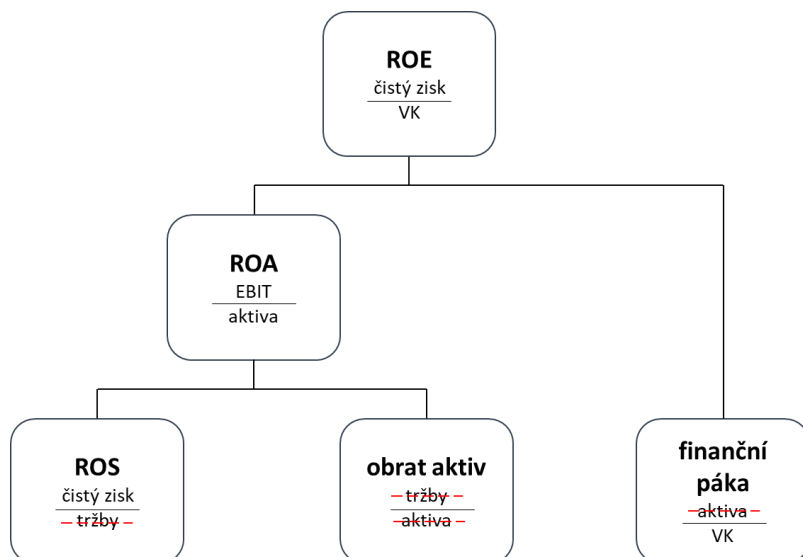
ROE
$\frac{\text{čistý zisk}}{\text{VK}}$

ROA
$\frac{\text{EBIT}}{\text{aktiva}}$

ROS
$\frac{\text{čistý zisk}}{\text{tržby}}$

obrat aktiv
$\frac{\text{tržby}}{\text{aktiva}}$

finanční páka
$\frac{\text{aktiva}}{\text{VK}}$